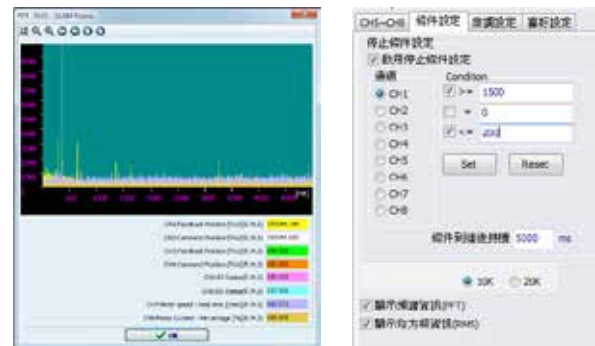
CH1~CH8 條件設定 濾波設定 圖形設定

停止條件設定
啟用停止條件設定

通道
CH1
CH2
CH3
CH4
CH5
CH6
CH7
CH8

Condition
>= 1500
= 0
<= 200

Set
Reset

條件到達後持續 5000 ms

10K
20K

顯示頻譜資訊(FFT)
顯示均方根資訊(RMS)